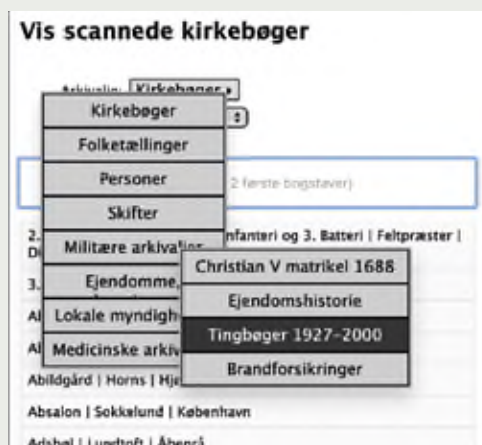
Vis scannede kirkebøger

Arkivalie: Kirkebøger

Kirkebøger
Folketællinger
Personer
Skifter
Militære arkivalier
Ejendomme,
Lokale myndigh
Medicinske arkiv

2 første bogstaver)

2. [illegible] nfanteri og 3. Batteri | Feltpræster | D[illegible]

3.

Al

Al

Abildgård | Horns | Hje

Absalon | Sokkelund | København

Adsbøl | Lundtoft | Åbenrå

Christian V matrikel 1688
Ejendomshistorie
Tingbøger 1927-2000
Brandforsikringer